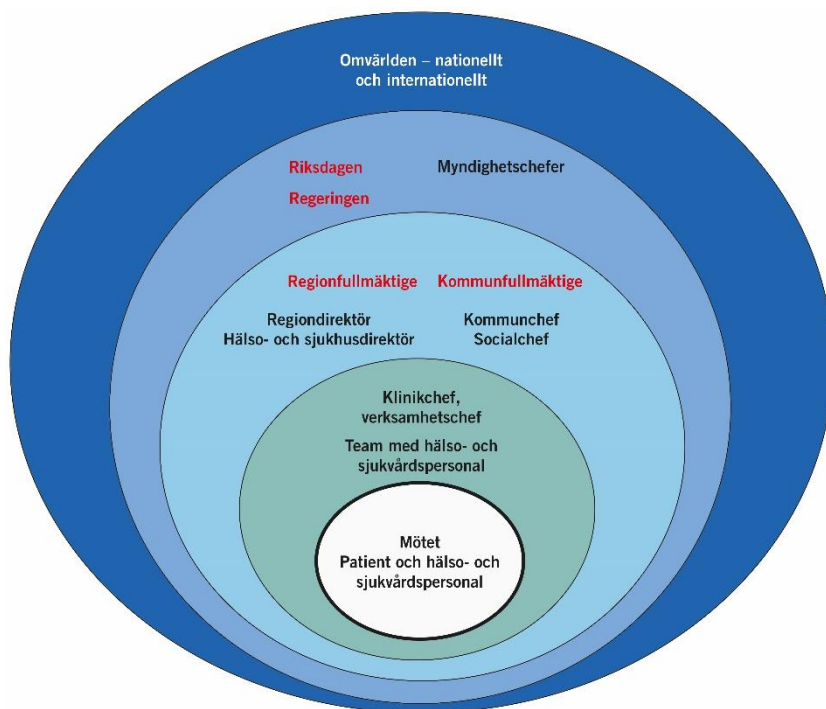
Omvärlden – nationellt och internationellt

Riksdagen

Regeringen

Myndighetschefer

Regionfullmäktige

Kommunfullmäktige

Regiondirektör
Hälso- och sjukhusdirektör

Kommunchef
Socialchef

Klinikchef, verksamhetschef

Team med hälso- och sjukvårdspersonal

Mötet
Patient och hälso- och sjukvårdspersonal